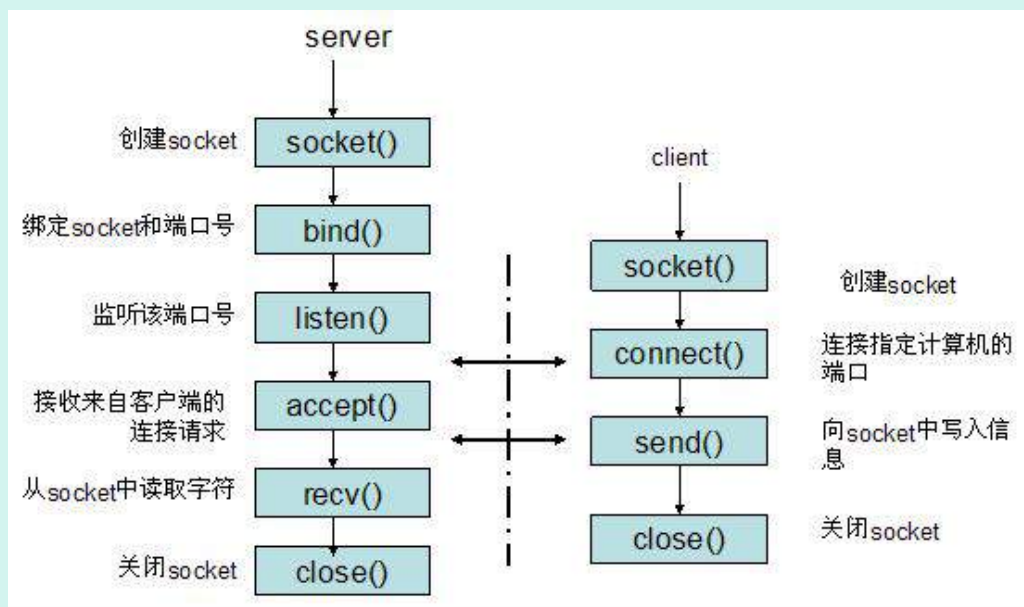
server

创建socket

socket()

绑定socket和端口号

bind()

监听该端口号

listen()

接收来自客户端的连接请求

accept()

从socket中读取字符

recv()

关闭socket

close()

client

socket()

创建socket

connect()

连接指定计算机的端口

send()

向socket中写入信息

close()

关闭socket